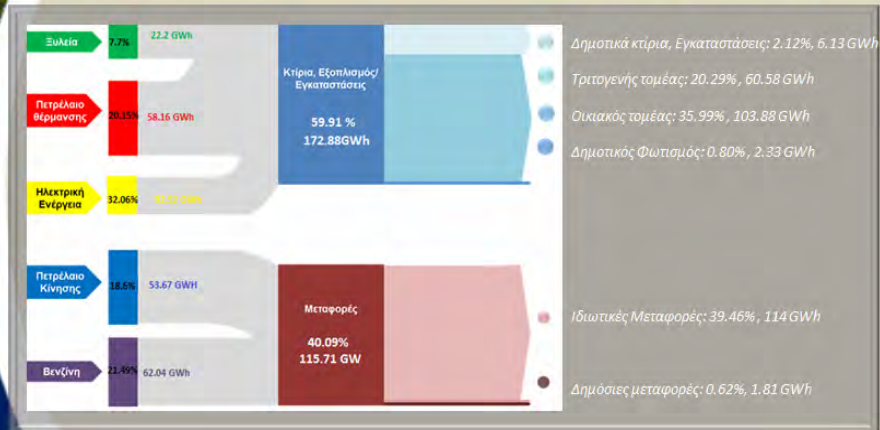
Ξυλεία
7.7%
22.2 GWh

Πετρέλαιο θέρμανσης
20.15%
58.16 GWh

Ηλεκτρική Ενέργεια
32.06%
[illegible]

Πετρέλαιο Κίνησης
18.6%
53.67 GWH

Βενζίνη
21.49%
62.04 GWh

Κτίρια, Εξοπλισμός/ Εγκαταστάσεις
59.91 %
172.88GWh

Μεταφορές
40.09%
115.71 GW

Δημοτικά κτίρια, Εγκαταστάσεις: 2.12%, 6.13 GWh
Τριτογενής τομέας: 20.29% , 60.58 GWh
Οικιακός τομέας: 35.99% , 103.88 GWh
Δημοτικός Φωτισμός: 0.80% , 2.33 GWh
Ιδιωτικές Μεταφορές: 39.46% , 114 GWh
Δημόσιες μεταφορές: 0.62%, 1.81 GWh